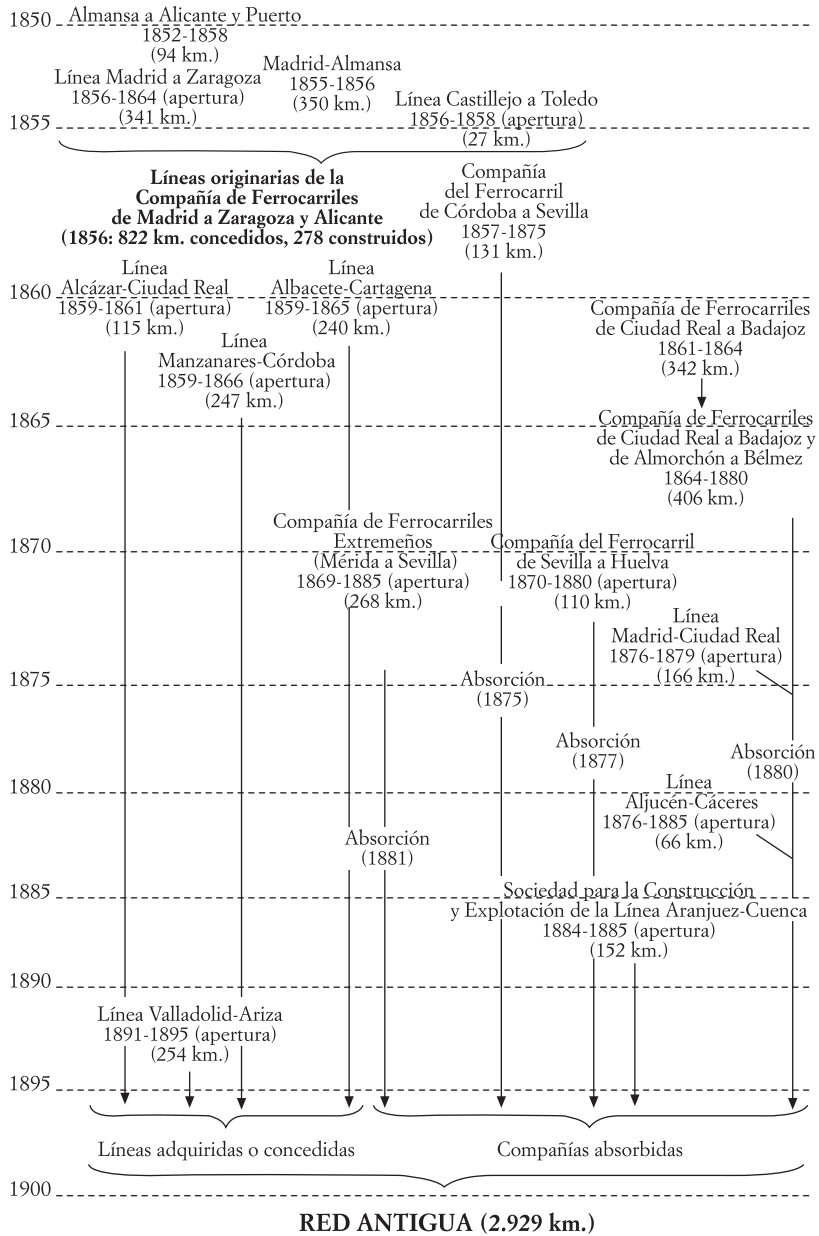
1850 Almansa a Alicante y Puerto
1852-1858
(94 km.)
Línea Madrid a Zaragoza
1856-1864 (apertura)
(341 km.)
Madrid-Almansa
1855-1856
(350 km.)
1855 Línea Castillejo a Toledo
1856-1858 (apertura)
(27 km.)

**Líneas originarias de la Compañía de Ferrocarriles de Madrid a Zaragoza y Alicante (1856: 822 km. concedidos, 278 construidos)**

Compañía del Ferrocarril de Córdoba a Sevilla
1857-1875
(131 km.)

1860
Línea Alcázar-Ciudad Real
1859-1861 (apertura)
(115 km.)
Línea Albacete-Cartagena
1859-1865 (apertura)
(240 km.)
Línea Manzanares-Córdoba
1859-1866 (apertura)
(247 km.)
Compañía de Ferrocarriles de Ciudad Real a Badajoz
1861-1864
(342 km.)

1865
Compañía de Ferrocarriles de Ciudad Real a Badajoz y de Almorchón a Bélmez
1864-1880
(406 km.)

Compañía de Ferrocarriles Extremeños (Mérida a Sevilla)
1869-1885 (apertura)
(268 km.)
1870
Compañía del Ferrocarril de Sevilla a Huelva
1870-1880 (apertura)
(110 km.)
Línea Madrid-Ciudad Real
1876-1879 (apertura)
(166 km.)

1875
Absorción
(1875)
Absorción
(1877)
Absorción
(1880)

1880
Línea Aljucén-Cáceres
1876-1885 (apertura)
(66 km.)
Absorción
(1881)

1885
Sociedad para la Construcción y Explotación de la Línea Aranjuez-Cuenca
1884-1885 (apertura)
(152 km.)

1890
Línea Valladolid-Ariza
1891-1895 (apertura)
(254 km.)

1895

Líneas adquiridas o concedidas
Compañías absorbidas

1900

**RED ANTIGUA (2.929 km.)**